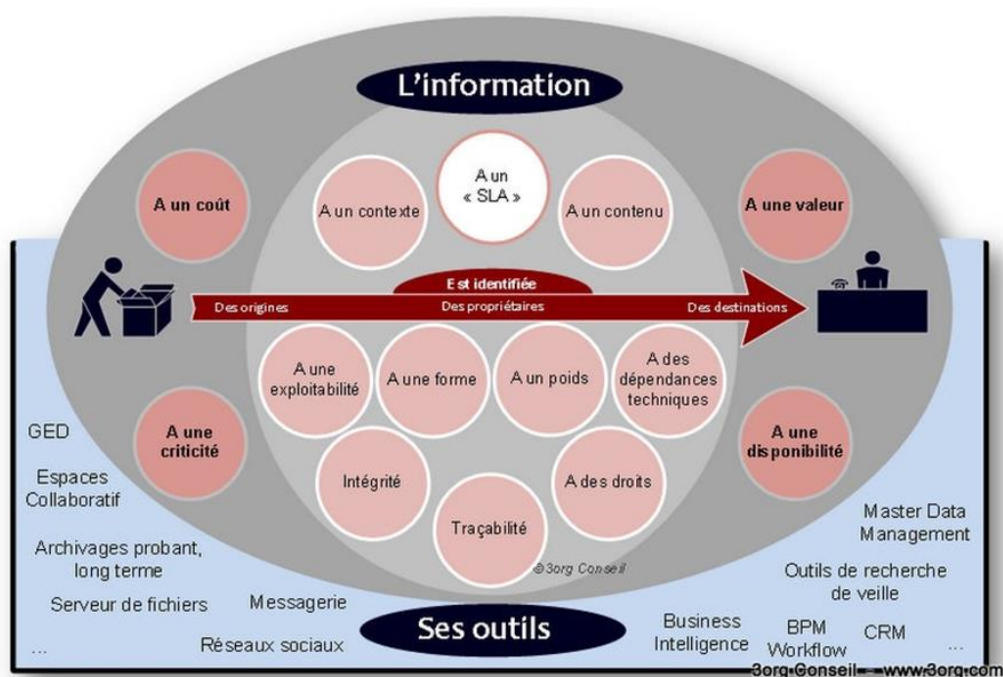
L'information

A un coût

A un contexte

A un « SLA »

A un contenu

A une valeur

Est identifiée

Des origines

Des propriétaires

Des destinations

A une exploitabilité

A une forme

A un poids

A des dépendances techniques

A une criticité

A une disponibilité

Intégrité

A des droits

Traçabilité

©3org Conseil

GED

Espaces Collaboratif

Archivages probant, long terme

Serveur de fichiers

Messagerie

Réseaux sociaux

...

Ses outils

Business Intelligence

BPM Workflow

CRM

...

Master Data Management

Outils de recherche de veille

3org Conseil – www.3org.com